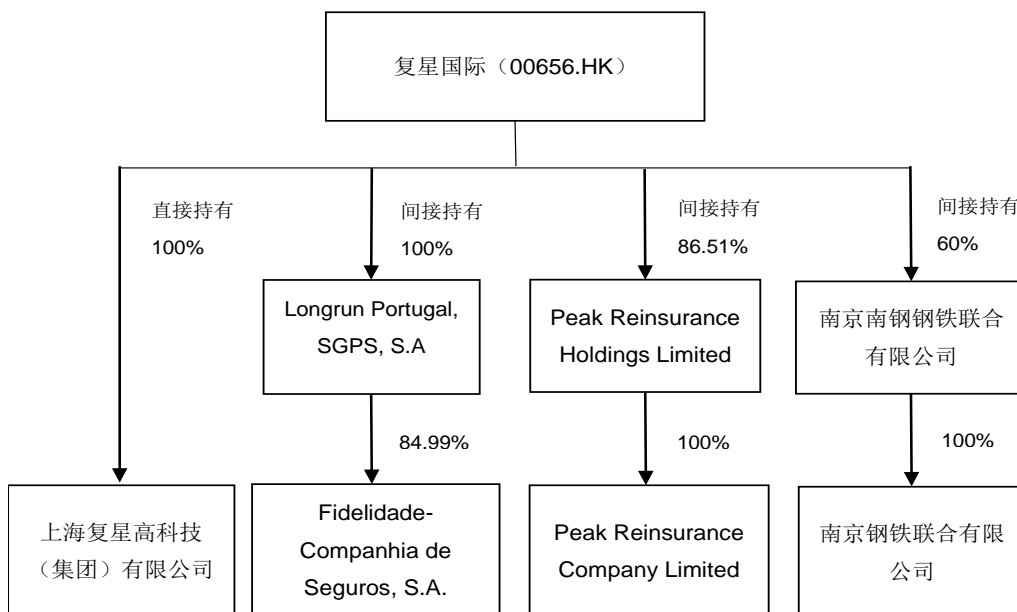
复星国际（00656.HK）

直接持有
100%

间接持有
100%

间接持有
86.51%

间接持有
60%

Longrun Portugal, SGPS, S.A

Peak Reinsurance Holdings Limited

南京南钢钢铁联合有限公司

84.99%

100%

100%

上海复星高科技（集团）有限公司

Fidelidade-Companhia de Seguros, S.A.

Peak Reinsurance Company Limited

南京钢铁联合有限公司